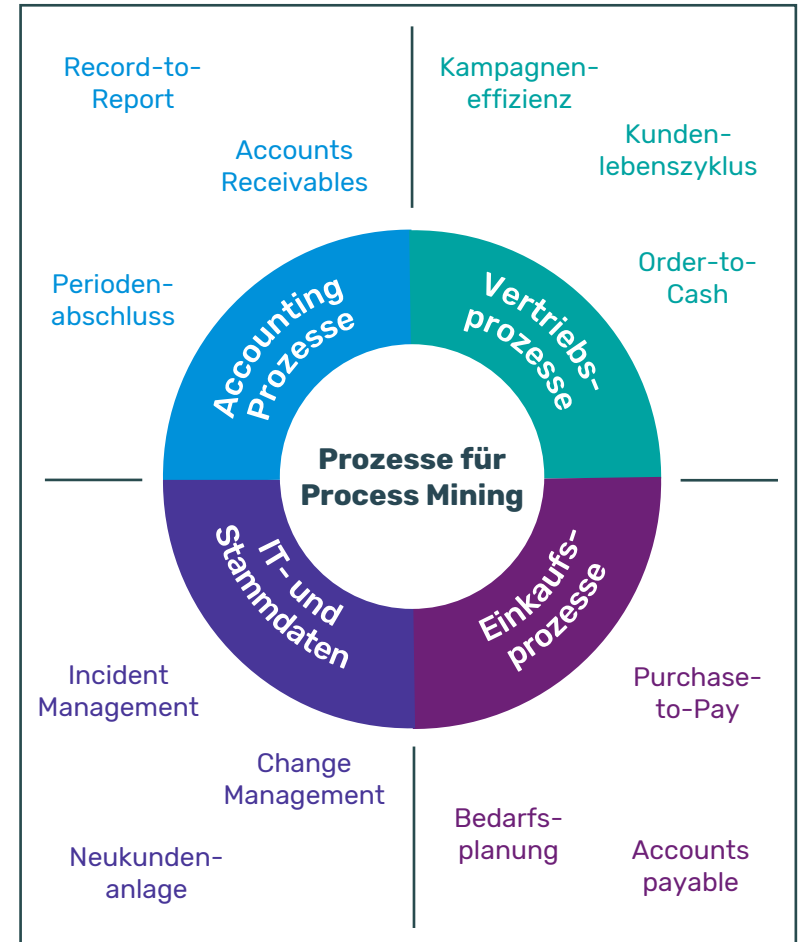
Record-to-Report

Accounts Receivables

Perioden-abschluss

Kampagnen-effizienz

Kunden-lebenszyklus

Order-to-Cash

Accounting Prozesse

Vertriebs-prozesse

Prozesse für Process Mining

IT- und Stammdaten

Einkaufs-prozesse

Incident Management

Change Management

Neukunden-anlage

Purchase-to-Pay

Bedarfs-planung

Accounts payable